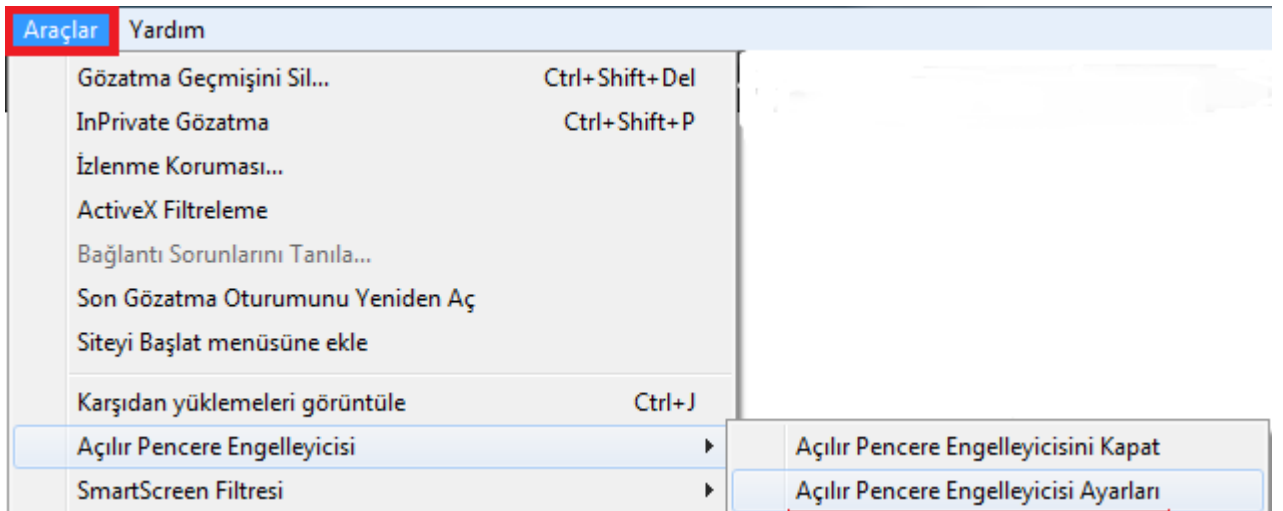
Araçlar Yardım

Gözatma Geçmişini Sil... Ctrl+Shift+Del
InPrivate Gözatma Ctrl+Shift+P
İzlenme Koruması...
ActiveX Filtreleme
Bağlantı Sorunlarını Tanıla...
Son Gözatma Oturumunu Yeniden Aç
Siteyi Başlat menüsüne ekle

Karşıdan yüklemeleri görüntüle Ctrl+J
Açılır Pencere Engelleyicisi
SmartScreen Filtresi

Açılır Pencere Engelleyicisini Kapat
Açılır Pencere Engelleyicisi Ayarları